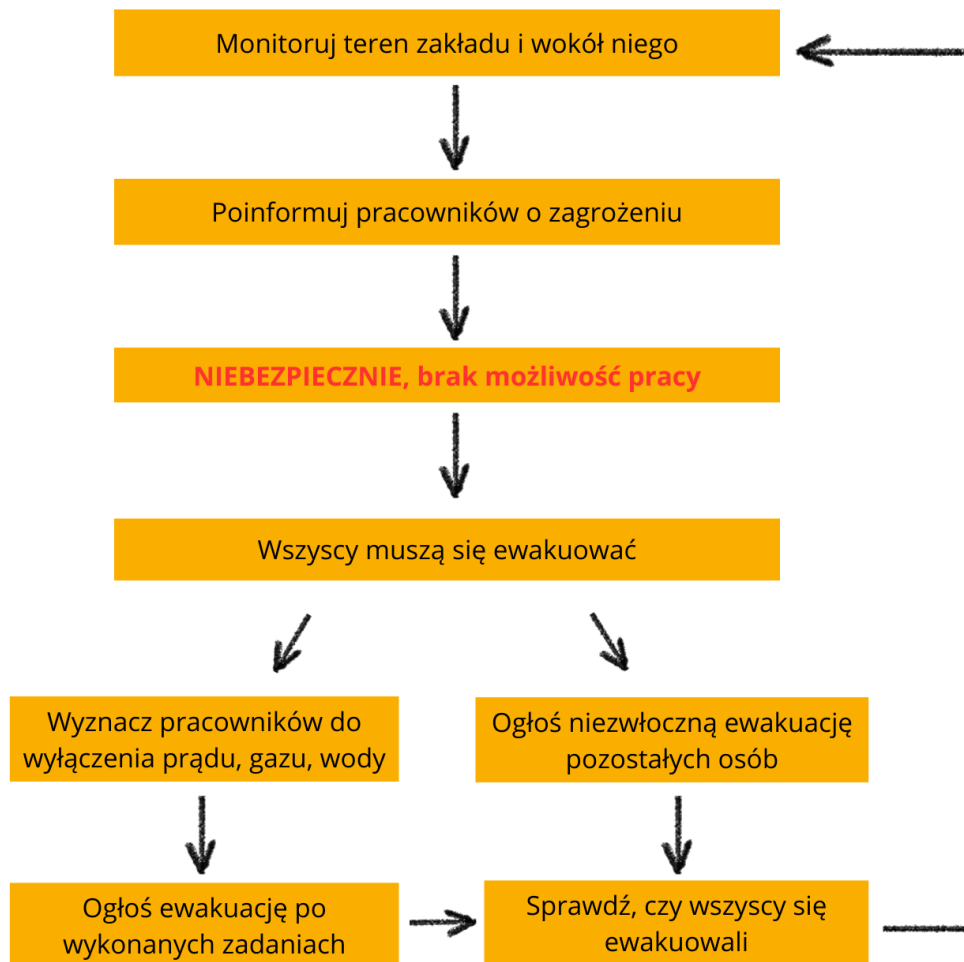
Monitoruj teren zakładu i wokół niego

Poinformuj pracowników o zagrożeniu

NIEBEZPIECZNIE, brak możliwość pracy

Wszyscy muszą się ewakuować

Wyznacz pracowników do wyłączenia prądu, gazu, wody

Ogłoś niezwłoczną ewakuację pozostałych osób

Ogłoś ewakuację po wykonanych zadaniach

Sprawdź, czy wszyscy się ewakuowali